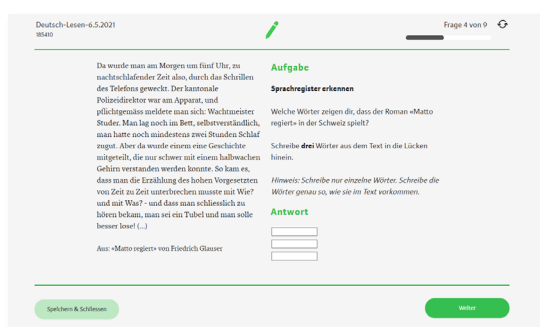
Deutsch-Lesen-6.5.2021
185410

Frage 4 von 9

Da wurde man am Morgen um fünf Uhr, zu nachtschlafender Zeit also, durch das Schrillen des Telefons geweckt. Der kantonale Polizeidirektor war am Apparat, und pflichtgemäss meldete man sich: Wachtmeister Studer. Man lag noch im Bett, selbstverständlich, man hatte noch mindestens zwei Stunden Schlaf zugut. Aber da wurde einem eine Geschichte mitgeteilt, die nur schwer mit einem halbwachen Gehirn verstanden werden konnte. So kam es, dass man die Erzählung des hohen Vorgesetzten von Zeit zu Zeit unterbrechen musste mit Wie? und mit Was? - und dass man schliesslich zu hören bekam, man sei ein Tubel und man solle besser lose! (...)

Aus: «Matto regiert» von Friedrich Glauser

Aufgabe

Sprachregister erkennen

Welche Wörter zeigen dir, dass der Roman «Matto regiert» in der Schweiz spielt?

Schreibe drei Wörter aus dem Text in die Lücken hinein.

Hinweis: Schreibe nur einzelne Wörter. Schreibe die Wörter genau so, wie sie im Text vorkommen.

Antwort

Speichern & Schliessen

Weiter